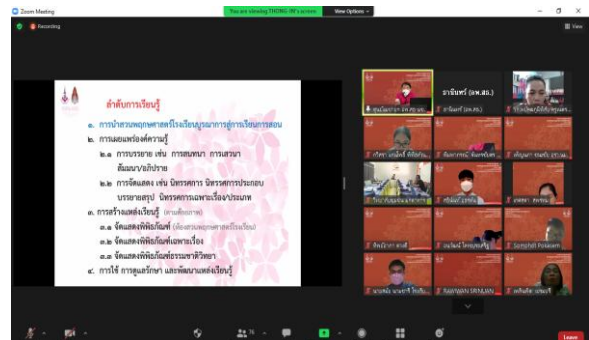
Zoom Meeting

You are viewing THONG-PI's screen

View Options

Recording

View

ลำดับการเรียนรู้

๑. การนำสวนพฤกษศาสตร์โรงเรียนบูรณาการสู่การเรียนการสอน

๒. การเผยแพร่องค์ความรู้

๒.๑ การบรรยาย เช่น การสนทนา การเสวนา สัมมนา/อภิปราย

๒.๒ การจัดแสดง เช่น นิทรรศการ นิทรรศการประกอบบรรยายสรุป นิทรรศการเฉพาะเรื่อง/ประเภท

๓. การสร้างแหล่งเรียนรู้ (ตามศักยภาพ)

๓.๑ จัดแสดงพิพิธภัณฑ์ (เพื่อสวนพฤกษศาสตร์โรงเรียน)

๓.๒ จัดแสดงพิพิธภัณฑ์เฉพาะเรื่อง

๓.๓ จัดแสดงพิพิธภัณฑ์ธรรมชาติวิทยา

๔. การใช้ การดูแลรักษา และพัฒนาแหล่งเรียนรู้

ธานินทร์ (อพ.สธ.)

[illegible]

ธานินทร์ (อพ.สธ.)

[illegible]

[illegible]

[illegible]

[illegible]

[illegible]

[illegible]

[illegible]

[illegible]

Somphit Pulsawat

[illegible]

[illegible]

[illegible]

RAWIWAN SRINUAN

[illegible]

75

Leave